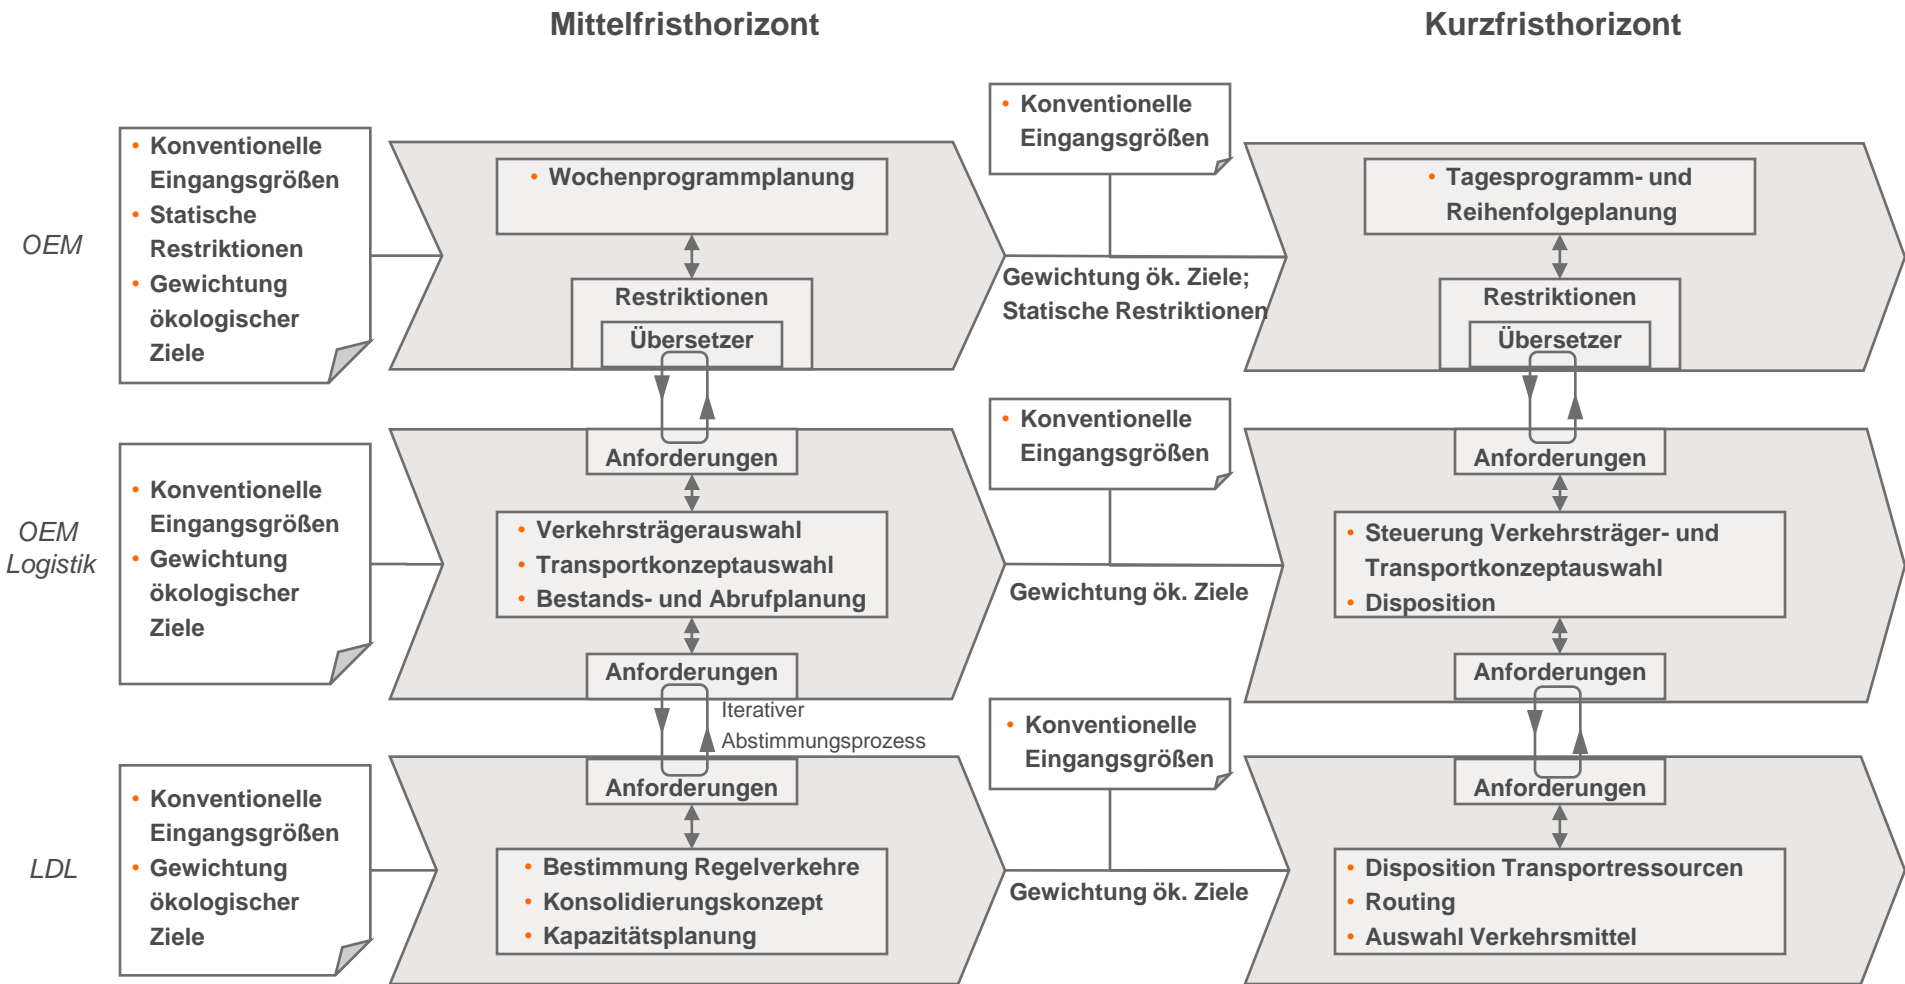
Mittelfristhorizont

Kurzfristhorizont

OEM

• Konventionelle Eingangsgrößen
• Statische Restriktionen
• Gewichtung ökologischer Ziele

• Wochenprogrammplanung

Restriktionen

Übersetzer

• Konventionelle Eingangsgrößen

Gewichtung ök. Ziele; Statische Restriktionen

• Tagesprogramm- und Reihenfolgeplanung

Restriktionen

Übersetzer

OEM Logistik

• Konventionelle Eingangsgrößen
• Gewichtung ökologischer Ziele

Anforderungen

• Verkehrsträgerauswahl
• Transportkonzeptauswahl
• Bestands- und Abrufplanung

Anforderungen

• Konventionelle Eingangsgrößen

Gewichtung ök. Ziele

Anforderungen

• Steuerung Verkehrsträger- und Transportkonzeptauswahl
• Disposition

Anforderungen

Iterativer Abstimmungsprozess

LDL

• Konventionelle Eingangsgrößen
• Gewichtung ökologischer Ziele

Anforderungen

• Bestimmung Regelverkehre
• Konsolidierungskonzept
• Kapazitätsplanung

• Konventionelle Eingangsgrößen

Gewichtung ök. Ziele

Anforderungen

• Disposition Transportressourcen
• Routing
• Auswahl Verkehrsmittel